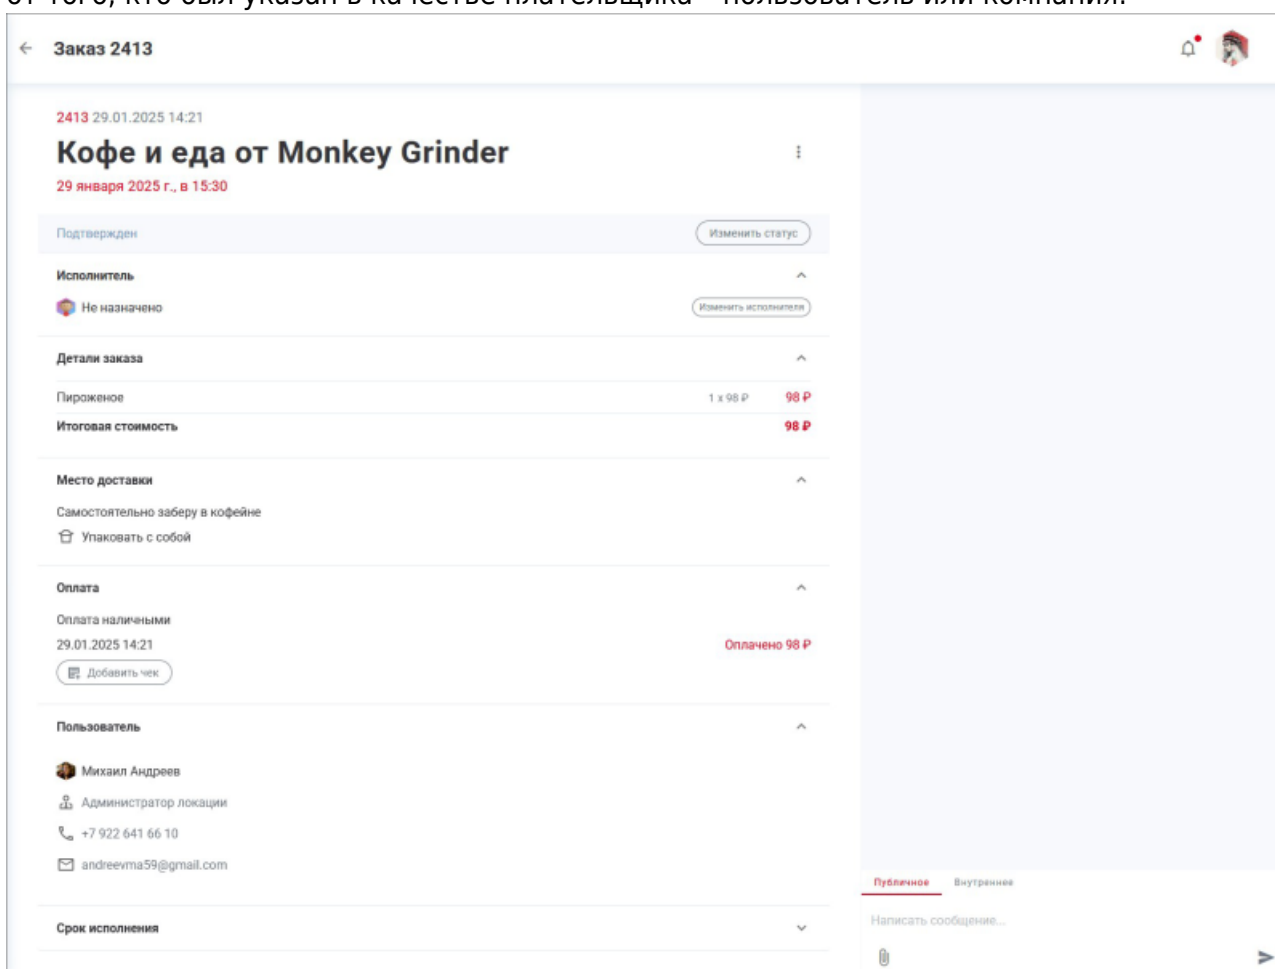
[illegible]

Заказ 2413

2413 29.01.2025 14:21

Кофе и еда от Monkey Grinder

29 января 2025 г., в 15:30

Подтвержден

Изменить статус

Исполнитель

Не назначено

Изменить исполнителя

Детали заказа

Пирожное 1 x 98 ₽ 98 ₽

Итоговая стоимость 98 ₽

Место доставки

Самостоятельно заберу в кофейне

Упаковать с собой

Оплата

Оплата наличными

29.01.2025 14:21

Оплачено 98 ₽

Добавить чек

Пользователь

Михаил Андреев

Администратор локации

+7 922 641 66 10

andreevma59@gmail.com

Срок исполнения

Публичное

Внутреннее

Написать сообщение...